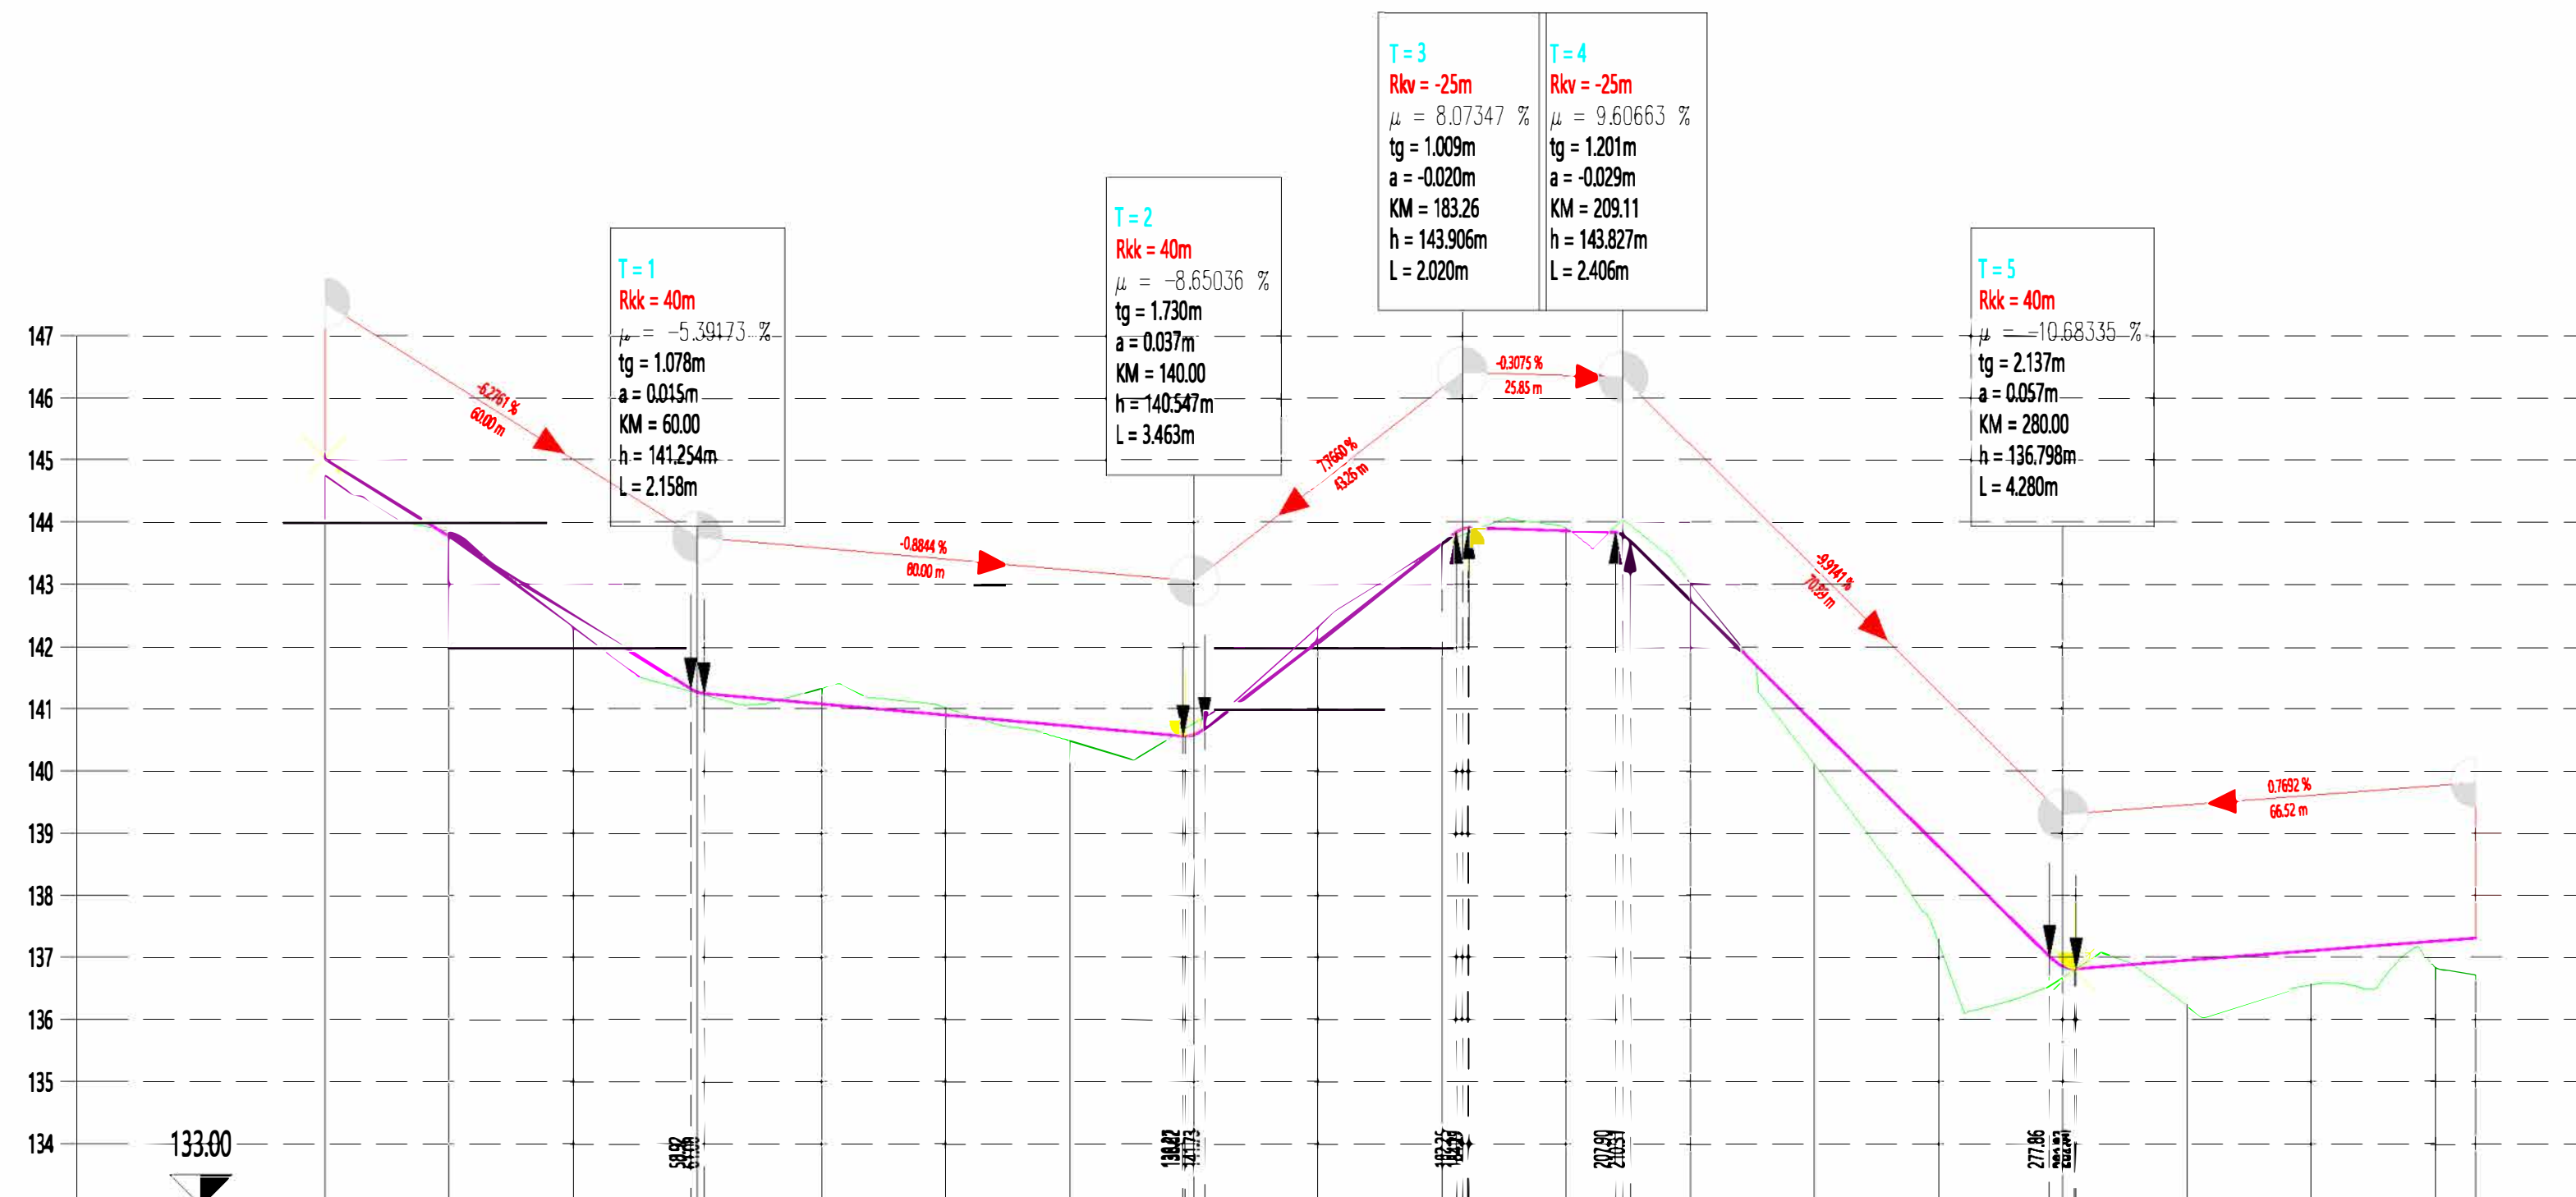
T = 1
Rkk = 40m
$\mu$ = −5.39173 %
tg = 1.078m
a = 0.015m
KM = 60.00
h = 141.254m
L = 2.158m

T = 2
Rkk = 40m
$\mu$ = −8.65036 %
tg = 1.730m
a = 0.037m
KM = 140.00
h = 140.547m
L = 3.463m

T = 3
Rkv = -25m
$\mu$ = 8.07347 %
tg = 1.009m
a = -0.020m
KM = 183.26
h = 143.906m
L = 2.020m

T = 4
Rkv = -25m
$\mu$ = 9.60663 %
tg = 1.201m
a = -0.029m
KM = 209.11
h = 143.827m
L = 2.406m

T = 5
Rkk = 40m
$\mu$ = −10.68335 %
tg = 2.137m
a = 0.057m
KM = 280.00
h = 136.798m
L = 4.280m

-6.2761 %
60.00 m
-0.8844 %
80.00 m
7.7660 %
43.26 m
-0.3075 %
25.85 m
-9.9141 %
70.29 m
0.7692 %
66.52 m

147
146
145
144
143
142
141
140
139
138
137
136
135
134
133.00

58.92
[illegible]
138.27
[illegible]
141.73
182.25
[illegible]
207.90
210.31
277.86
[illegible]